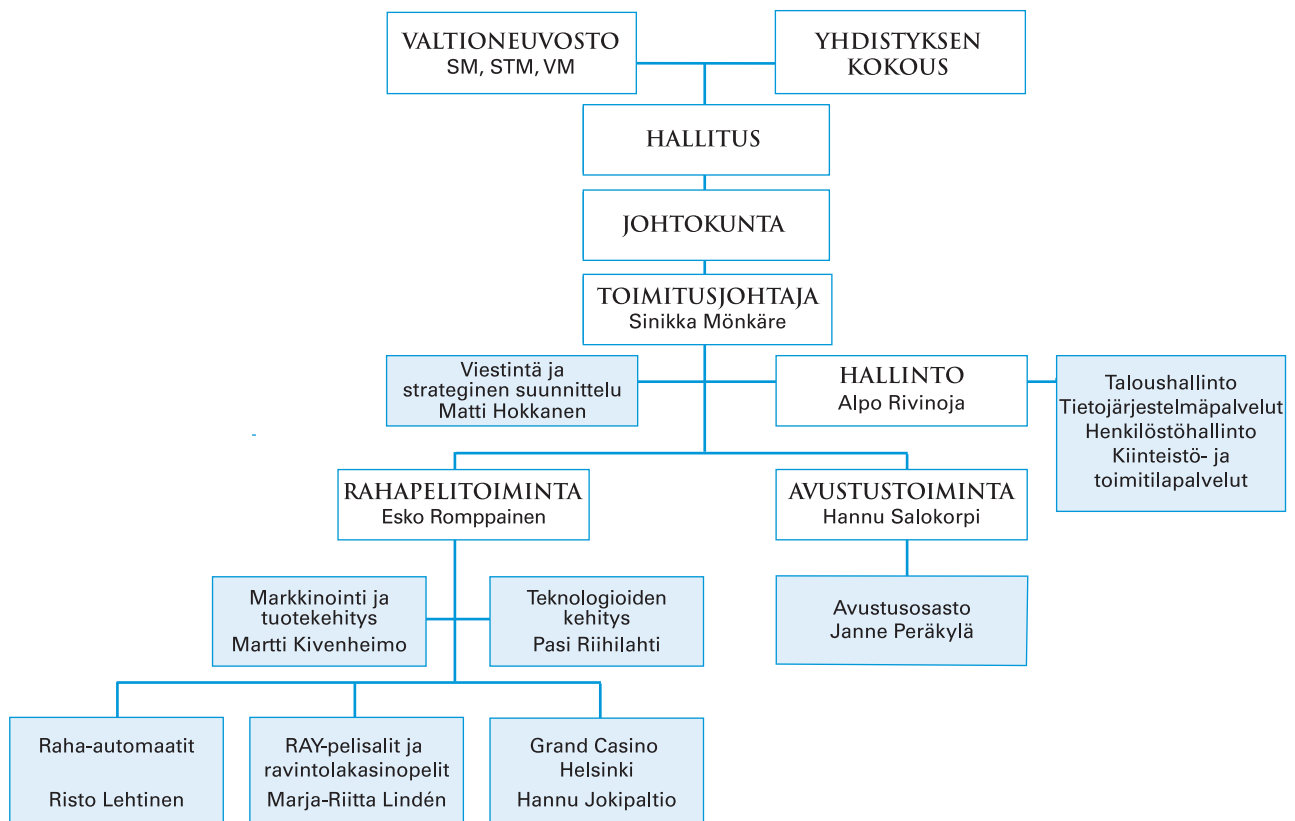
VALTIONEUVOSTO
SM, STM, VM

YHDISTYKSEN KOKOUS

HALLITUS

JOHTOKUNTA

TOIMITUSJOHTAJA
Sinikka Mönkäre

Viestintä ja strateginen suunnittelu
Matti Hokkanen

HALLINTO
Alpo Rivinoja

Taloushallinto
Tietojärjestelmäpalvelut
Henkilöstöhallinto
Kiinteistö- ja toimitilapalvelut

RAHAPELITOIMINTA
Esko Romppainen

AVUSTUSTOIMINTA
Hannu Salokorpi

Markkinointi ja tuotekehitys
Martti Kivenheimo

Teknologioiden kehitys
Pasi Riihilahti

Avustusosasto
Janne Peräkylä

Raha-automaatit

Risto Lehtinen

RAY-pelisalit ja ravintolakasinopelit
Marja-Riitta Lindén

Grand Casino Helsinki
Hannu Jokipaltio